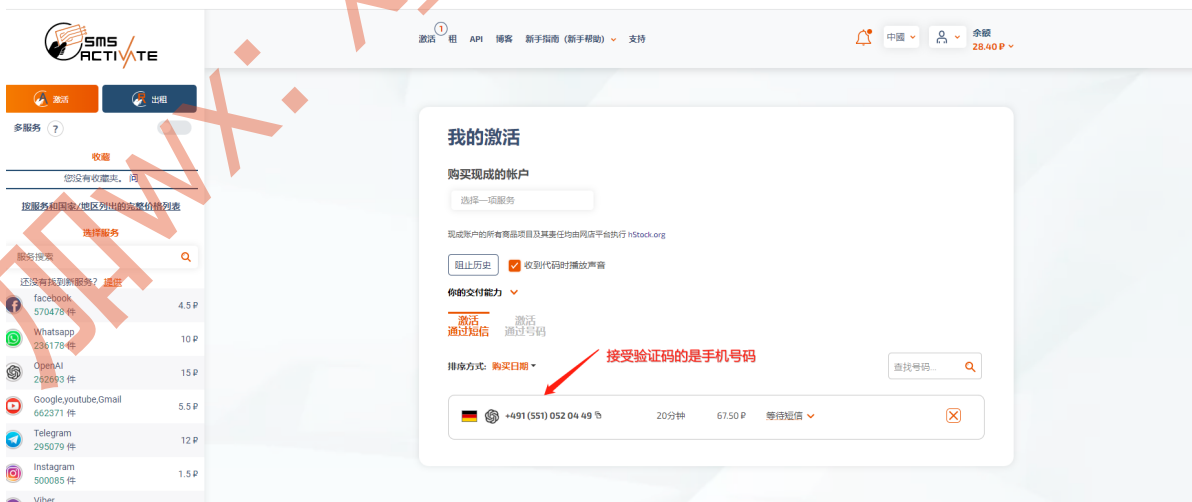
SMS ACTIVATE

激活 出租

多服务 ?

收藏

您没有收藏夹。 问

按服务和国家/地区列出的完整价格列表

选择服务

服务搜索

还没有找到新服务？ 提供

facebook 570478 件 4.5 ₽

Whatsapp 236178 件 10 ₽

OpenAI 262693 件 15 ₽

Google,youtube,Gmail 662371 件 5.5 ₽

Telegram 295079 件 12 ₽

Instagram 500085 件 1.5 ₽

Viber

激活 1 租 API 博客 新手指南（新手帮助） 支持

中国 余额 28.40 ₽

我的激活

购买现成的帐户

选择一项服务

现成账户的所有商品项目及其责任均由网店平台执行 hStock.org

阻止历史 收到代码时播放声音

你的交付能力

激活 通过短信 激活 通过号码

排序方式: 购买日期

接受验证码的是手机号码

查找号码...

+491 (551) 052 04 49 20分钟 67.50 ₽ 等待短信